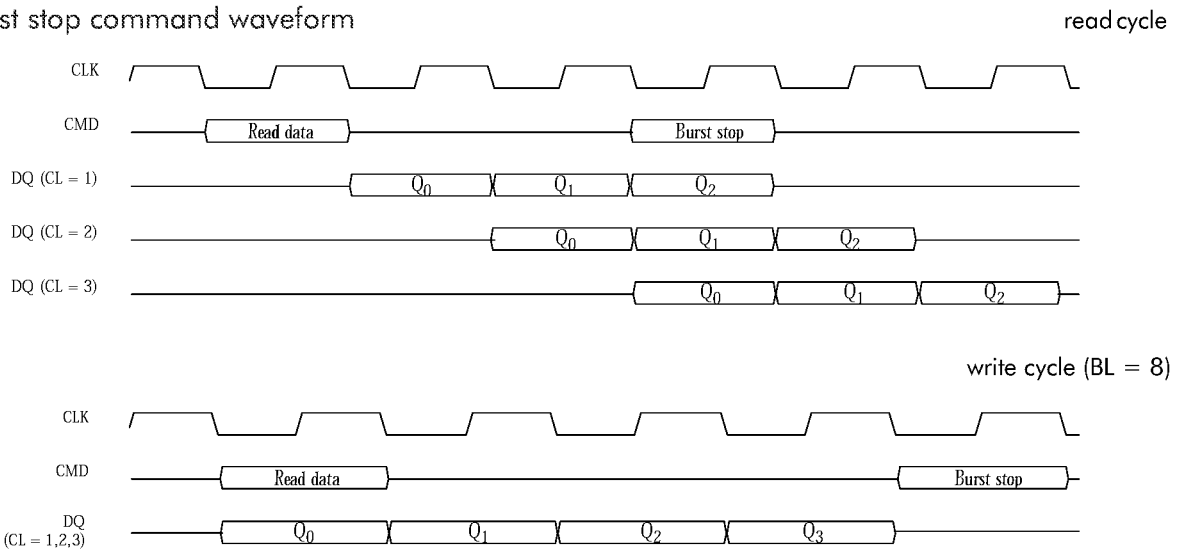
st stop command waveform

read cycle

CLK

CMD

Read data

Burst stop

DQ (CL = 1)

$Q_0$

$Q_1$

$Q_2$

DQ (CL = 2)

$Q_0$

$Q_1$

$Q_2$

DQ (CL = 3)

$Q_0$

$Q_1$

$Q_2$

write cycle (BL = 8)

CLK

CMD

Read data

Burst stop

DQ (CL = 1,2,3)

$Q_0$

$Q_1$

$Q_2$

$Q_3$